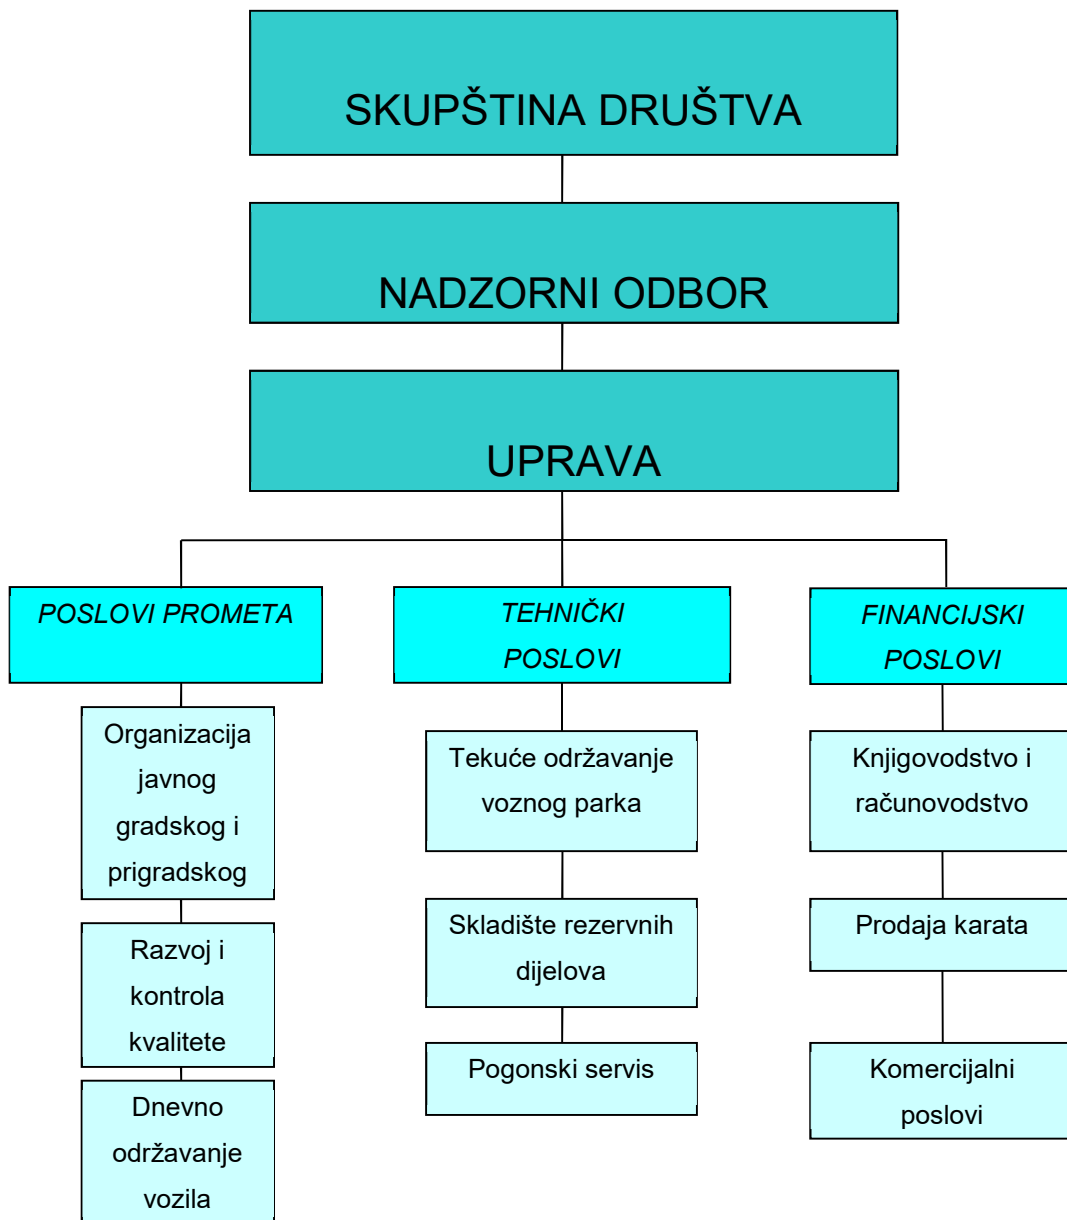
SKUPŠTINA DRUŠTVA

NADZORNI ODBOR

UPRAVA

POSLOVI PROMETA

Organizacija javnog gradskog i prigradskog

Razvoj i kontrola kvalitete

Dnevno održavanje vozila

TEHNIČKI POSLOVI

Tekuće održavanje voznog parka

Skladište rezervnih dijelova

Pogonski servis

FINANCIJSKI POSLOVI

Knjigovodstvo i računovodstvo

Prodaja karata

Komercijalni poslovi